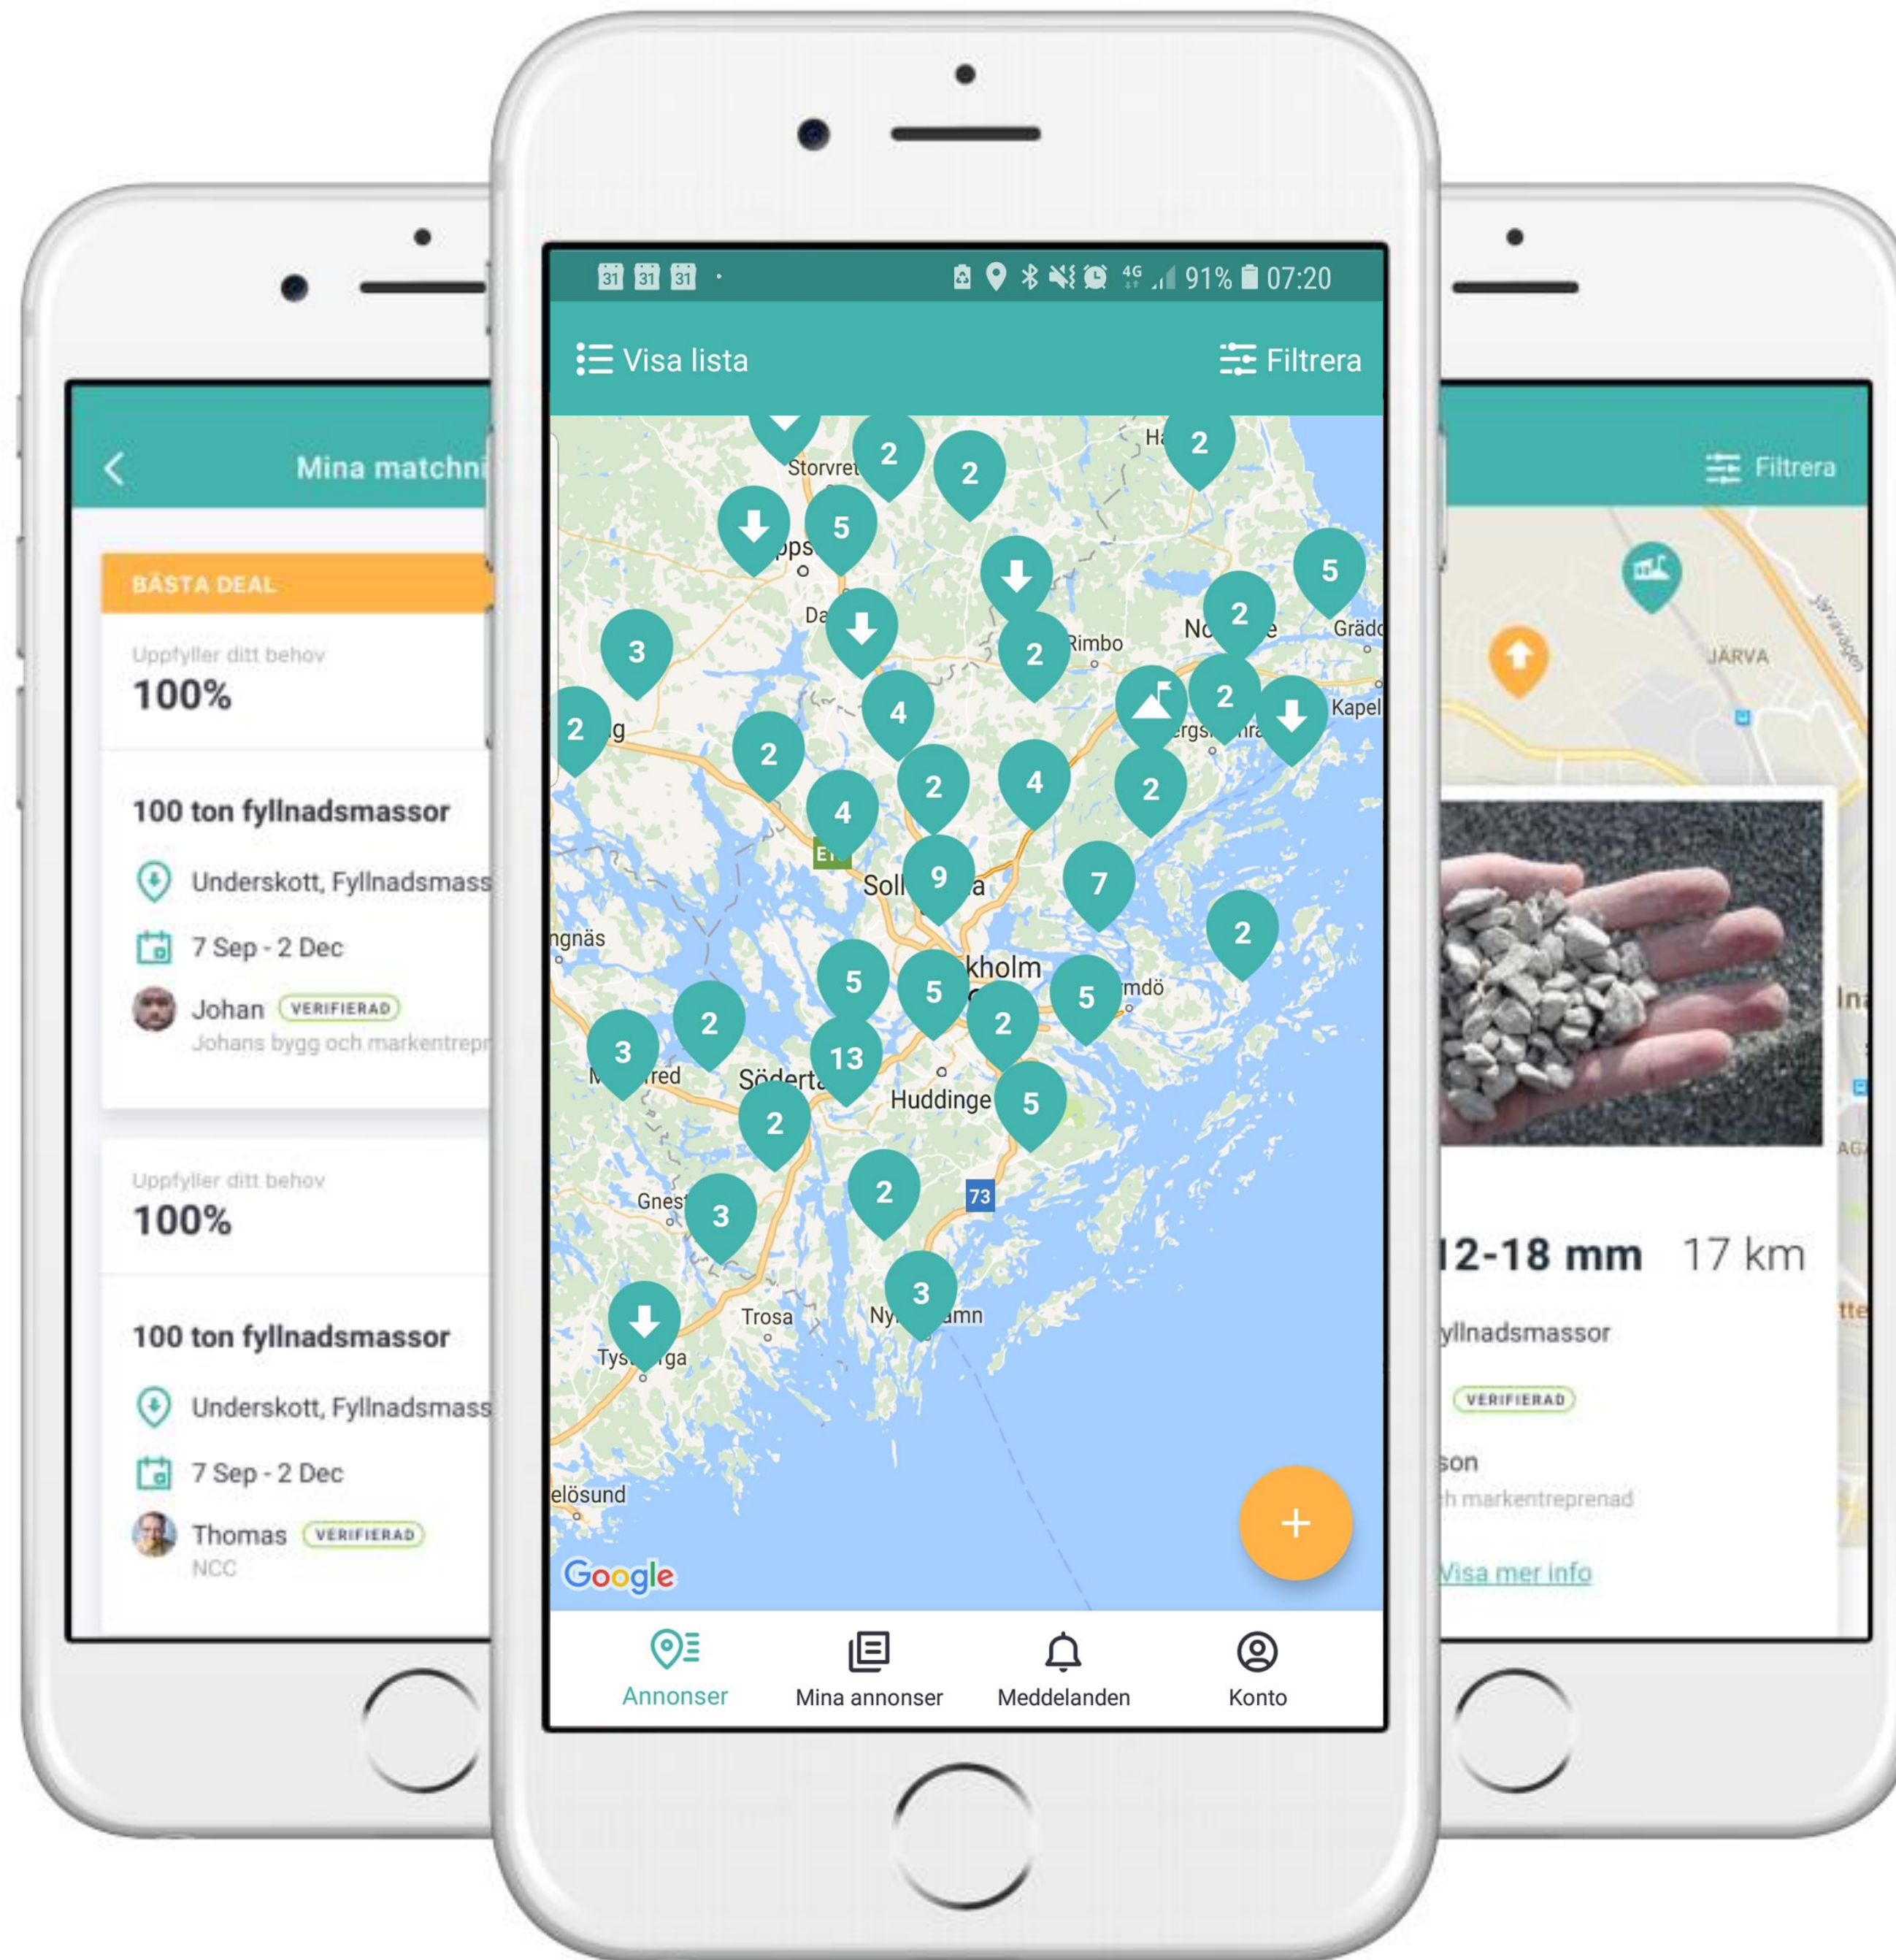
Mina matchni

BÄSTA DEAL

Uppfyller ditt behov
100%

100 ton fyllnadsmassor

Underskott, Fyllnadsmass

7 Sep - 2 Dec

Johan VERIFIERAD
Johans bygg och markentrepr

Uppfyller ditt behov
100%

100 ton fyllnadsmassor

Underskott, Fyllnadsmass

7 Sep - 2 Dec

Thomas VERIFIERAD
NCC

31 31 31 · 4G 91% 07:20

Visa lista

Filtrera

Storvret
Ha
2 2 2 5 5 2 2 3 2 4 2 2 4 2 2 4 9 7 2 5 5 2 5 3 2 13 2 5 2 3 3
Rimbo
Grädd
Kapel
Da
Soll a
ngnäs
kholm
mdö
Söderta
red
Huddinge
73
Gnest
Trosa
Ny amn
Tys ga
elösund
E

Google

+

Annonser
Mina annonser
Meddelanden
Konto

Filtrera

JÄRVA

12-18 mm 17 km

yllnadsmassor

VERIFIERAD

son
h markentreprenad

Visa mer info